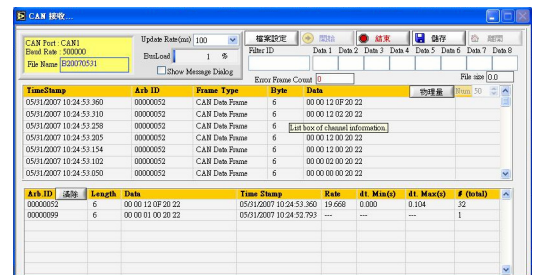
CAN 接收...

CAN Port : CAN1
Baud Rate : 500000
File Name B20070531

Update Rate(ms) 100
BusLoad 1 %
Show Message Dialog

檔案設定 開始 結束 儲存 離開

Filter ID
Data 1 Data 2 Data 3 Data 4 Data 5 Data 6 Data 7 Data 8

Error Frame Count 0
File size 0.0

| TimeStamp | Arb ID | Frame Type | Byte | Data |
|---|---|---|---|---|
| 05/31/2007 10:24:53.360 | 00000052 | CAN Data Frame | 6 | 00 00 12 0F 20 22 |
| 05/31/2007 10:24:53.310 | 00000052 | CAN Data Frame | 6 | 00 00 12 02 20 22 |
| 05/31/2007 10:24:53.258 | 00000052 | CAN Data Frame | 6 | |
| 05/31/2007 10:24:53.205 | 00000052 | CAN Data Frame | 6 | 00 00 12 00 20 22 |
| 05/31/2007 10:24:53.154 | 00000052 | CAN Data Frame | 6 | 00 00 12 00 20 22 |
| 05/31/2007 10:24:53.102 | 00000052 | CAN Data Frame | 6 | 00 00 02 00 20 22 |
| 05/31/2007 10:24:53.050 | 00000052 | CAN Data Frame | 6 | 00 00 02 00 20 22 |

物理量 Num 50
List box of channel information.

| Arb ID | 清除 | Length | Data | Time Stamp | Rate | dt. Min(s) | dt. Max(s) | # (total) |
|---|---|---|---|---|---|---|---|---|
| 00000052 | | 6 | 00 00 12 0F 20 22 | 05/31/2007 10:24:53.360 | 19.658 | 0.000 | 0.104 | 32 |
| 00000099 | | 6 | 00 00 01 00 20 22 | 05/31/2007 10:24:52.793 | --- | --- | --- | 1 |